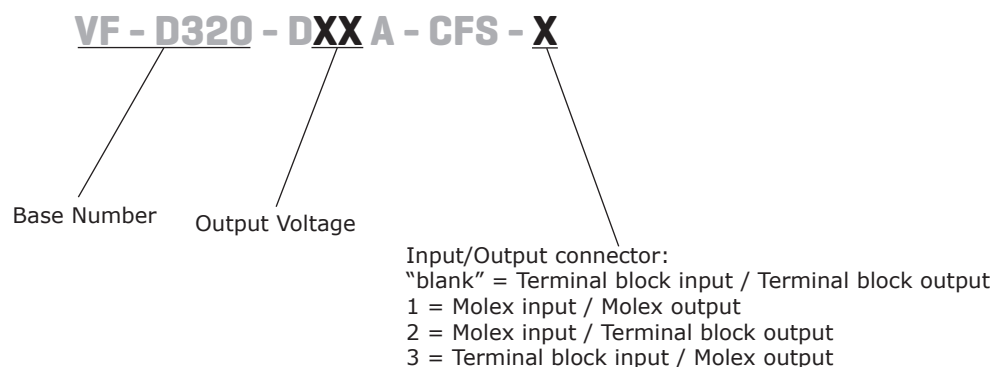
VF - D320 - DXX A - CFS - X

Base Number

Output Voltage

Input/Output connector:
“blank” = Terminal block input / Terminal block output
1 = Molex input / Molex output
2 = Molex input / Terminal block output
3 = Terminal block input / Molex output